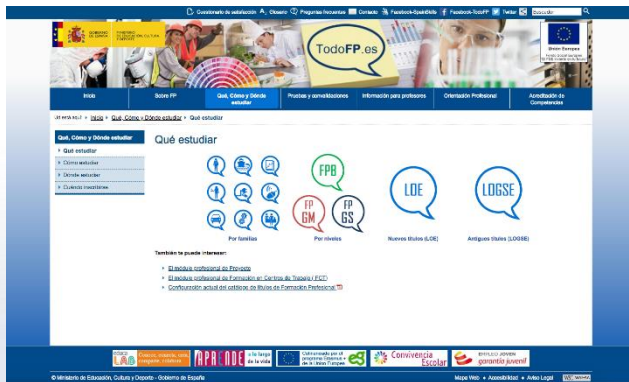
Cuestionario de satisfacción A- Glosario Preguntas frecuentes Contacto Facebook-SpainSkills Facebook-TodoFP Twitter Buscador

GOBIERNO DE ESPAÑA MINISTERIO DE EDUCACIÓN, CULTURA Y DEPORTE

TodoFP.es

Unión Europea

Inicio | Sobre FP | Qué, Cómo y Dónde estudiar | Pruebas y convalidaciones | Información para profesores | Orientación Profesional | Acreditación de Competencias

Usted está en: Inicio > Qué, Cómo y Dónde estudiar > Qué estudiar

Qué, Cómo y Dónde estudiar
Qué estudiar
Cómo estudiar
Dónde estudiar
Cuándo inscribirse

Qué estudiar

FPB
FP GM
FP GS
LOE
LOGSE

Por familias
Por niveles
Nuevos títulos (LOE)
Antiguos títulos (LOGSE)

También te puede interesar:

El módulo profesional de Proyecto
El módulo profesional de Formación en Centros de Trabajo (FCT)
Configuración actual del catálogo de títulos de Formación Profesional

LAB
APRENDE a lo largo de la vida
Convivencia Escolar
garantía juvenil

© Ministerio de Educación, Cultura y Deporte - Gobierno de España
Mapa Web • Accesibilidad • Aviso Legal